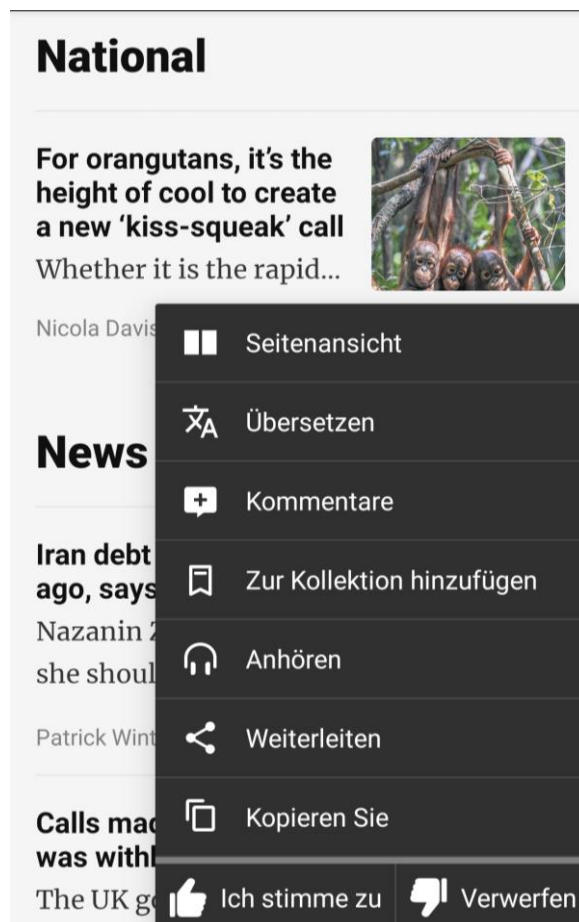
National

For orangutans, it's the height of cool to create a new 'kiss-squeak' call

Whether it is the rapid...

Nicola Davis

News

Iran debt ago, says

Nazanin she shoul

Patrick Wint

Calls mac was withl

The UK g

Seitenansicht

Übersetzen

Kommentare

Zur Kollektion hinzufügen

Anhören

Weiterleiten

Kopieren Sie

Ich stimme zu

Verwerfen